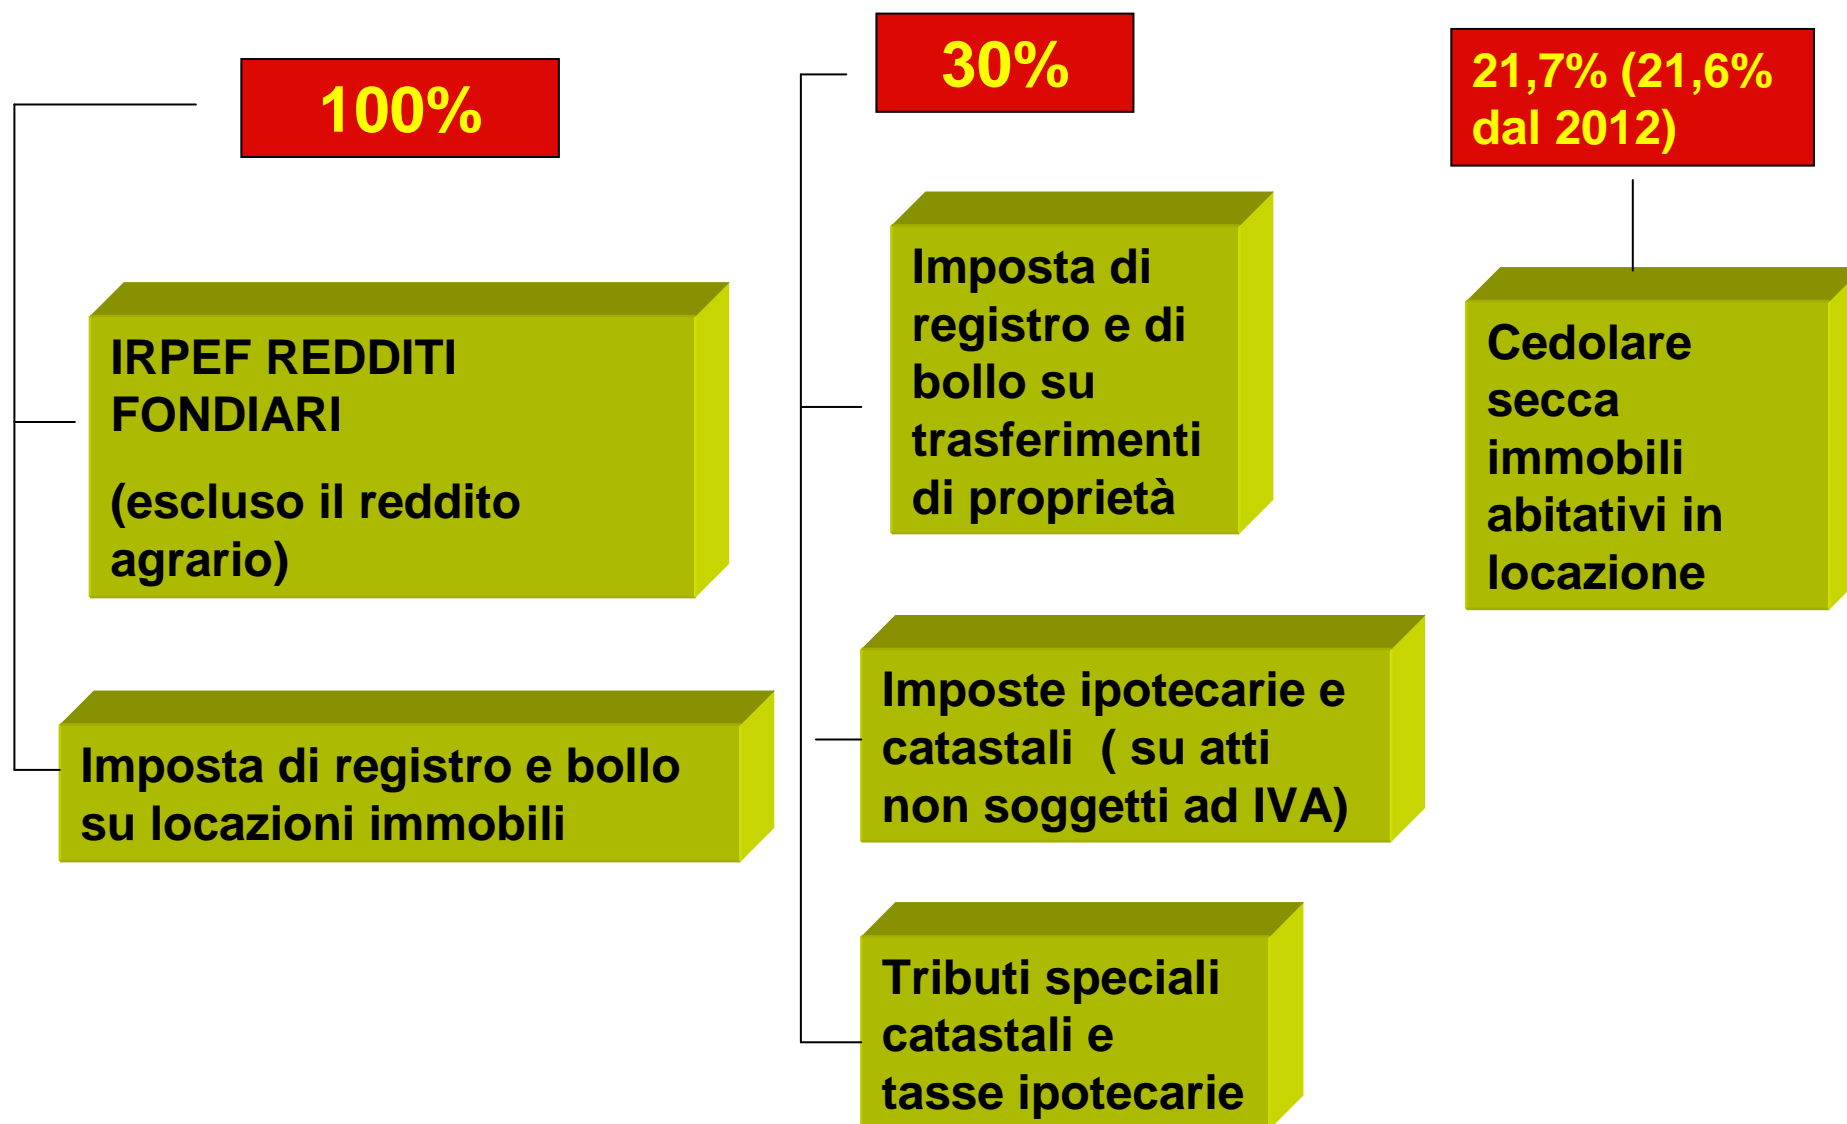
100%

IRPEF REDDITI FONDIARI

(escluso il reddito agrario)

Imposta di registro e bollo su locazioni immobili

30%

Imposta di registro e di bollo su trasferimenti di proprietà

Imposte ipotecarie e catastali ( su atti non soggetti ad IVA)

Tributi speciali catastali e tasse ipotecarie

21,7% (21,6% dal 2012)

Cedolare secca immobili abitativi in locazione